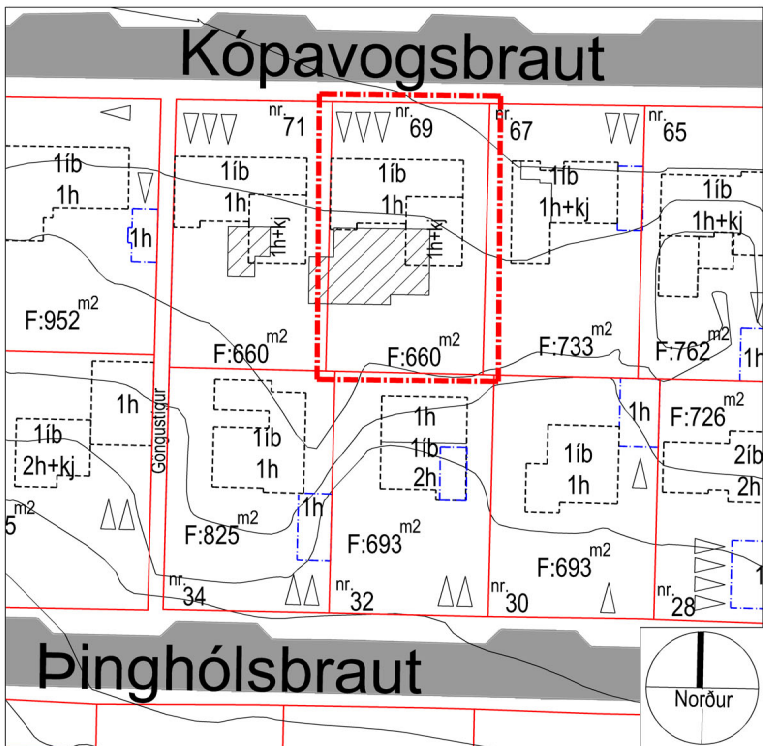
Kópavogsbraut

nr. 71
nr. 69
nr. 67
nr. 65

1íb
1h

1íb
1h
1h+kj

1íb
1h
1h+kj

1íb
1h+kj

1íb
1h+kj

1h

F:952 $^{m2}$
F:660 $^{m2}$
F:660 $^{m2}$
F:733 $^{m2}$
F:762 $^{m2}$

1h

1h
1íb
2h+kj

Göngustígur

1íb
1h

1h
1íb
2h

1h

1íb
1h

F:726 $^{m2}$
2íb
2h

5 $^{m2}$
F:825 $^{m2}$
1h
F:693 $^{m2}$
F:693 $^{m2}$

nr. 34
nr. 32
nr. 30
nr. 28

Þinghólsbraut

Norður